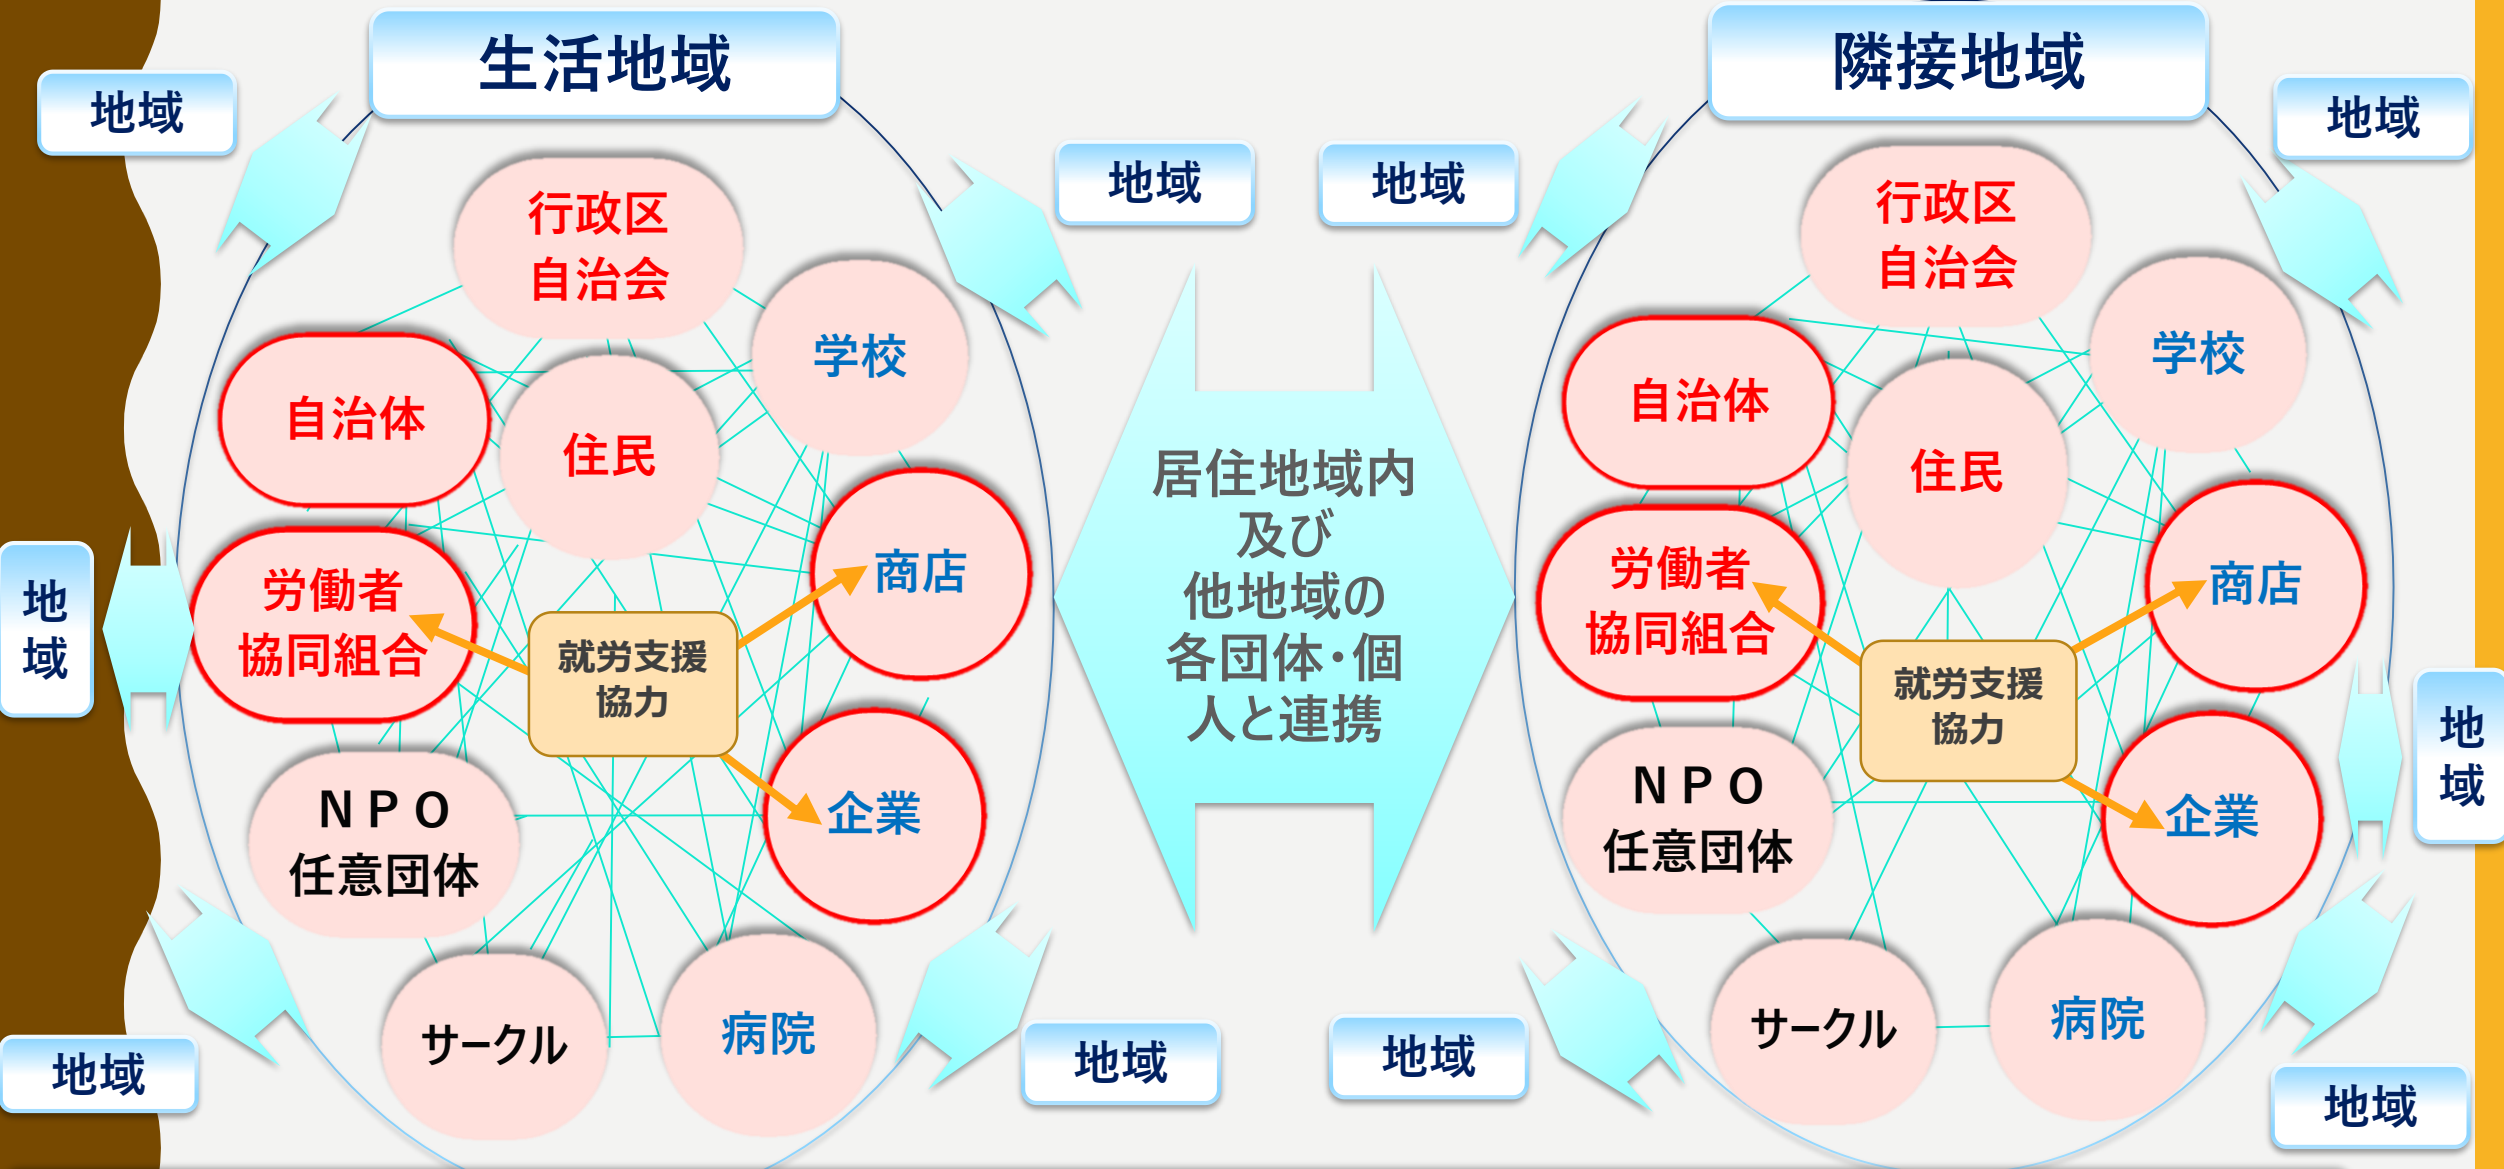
地域

生活地域

地域

地域

隣接地域

地域

行政区
自治会

学校

自治体

住民

労働者
協同組合

就労支援
協力

商店

企業

NPO
任意団体

サークル

病院

地
域

地域

居住地域内
及び
他地域の
各団体・個
人と連携

地域

地域

行政区
自治会

学校

自治体

住民

労働者
協同組合

商店

就労支援
協力

NPO
任意団体

企業

サークル

病院

地
域

地域